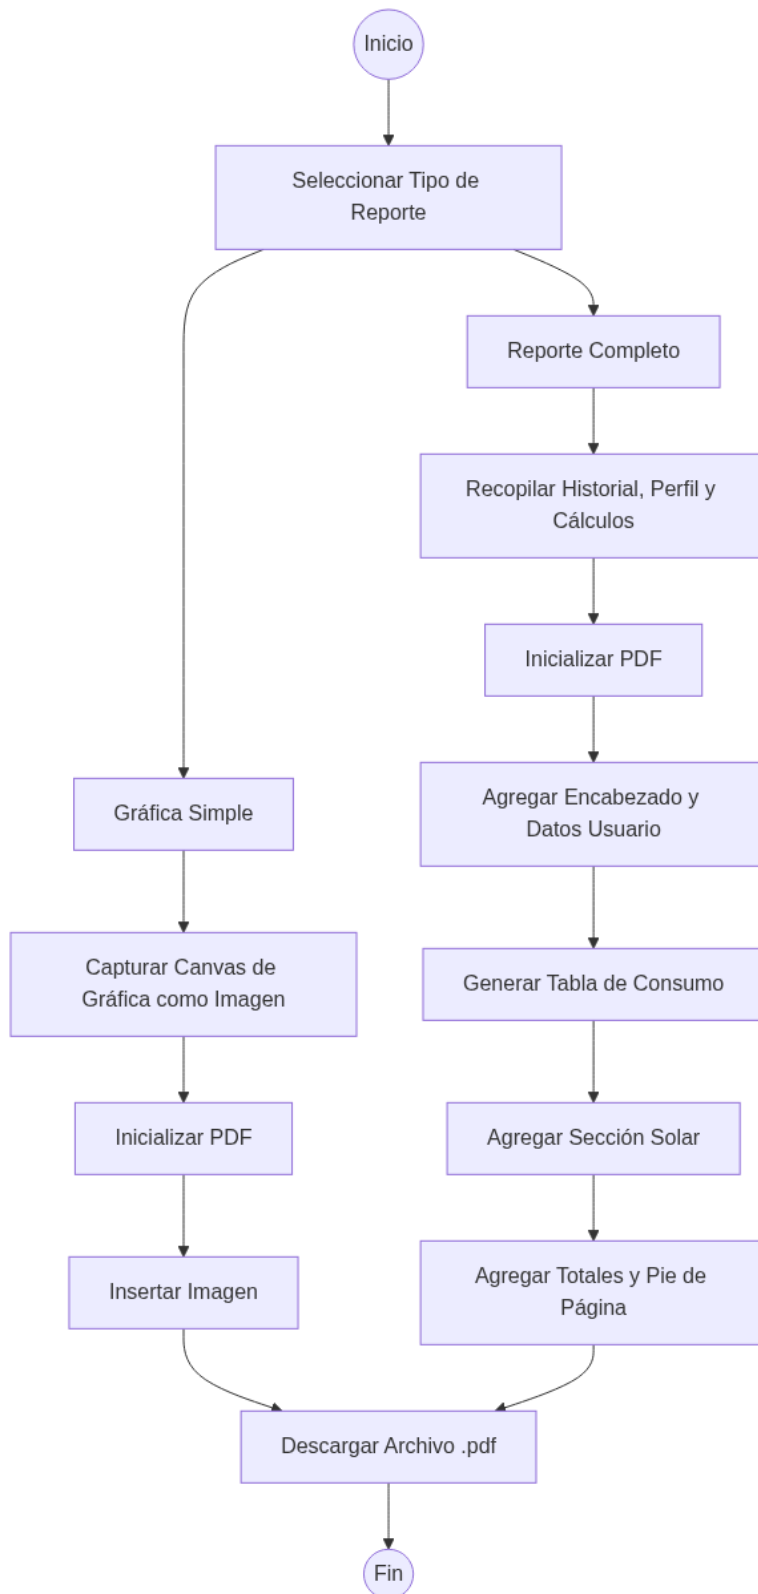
Inicio

Seleccionar Tipo de Reporte

Reporte Completo

Recopilar Historial, Perfil y Cálculos

Inicializar PDF

Gráfica Simple

Agregar Encabezado y Datos Usuario

Capturar Canvas de Gráfica como Imagen

Generar Tabla de Consumo

Inicializar PDF

Agregar Sección Solar

Insertar Imagen

Agregar Totales y Pie de Página

Descargar Archivo .pdf

Fin